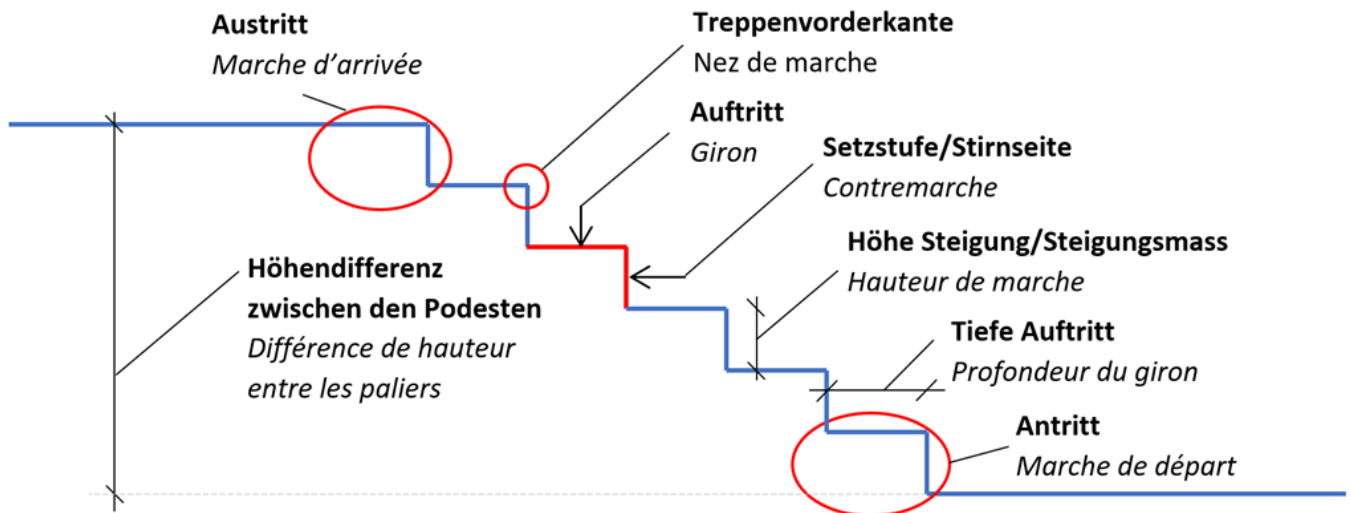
**Austritt**
*Marche d’arrivée*

**Treppenvorderkante**
Nez de marche

**Auftritt**
*Giron*

**Setzstufe/Stirnseite**
*Contremarche*

**Höhe Steigung/Steigungsmass**
*Hauteur de marche*

**Höhendifferenz zwischen den Podesten**
*Différence de hauteur entre les paliers*

**Tiefe Auftritt**
*Profondeur du giron*

**Antritt**
*Marche de départ*